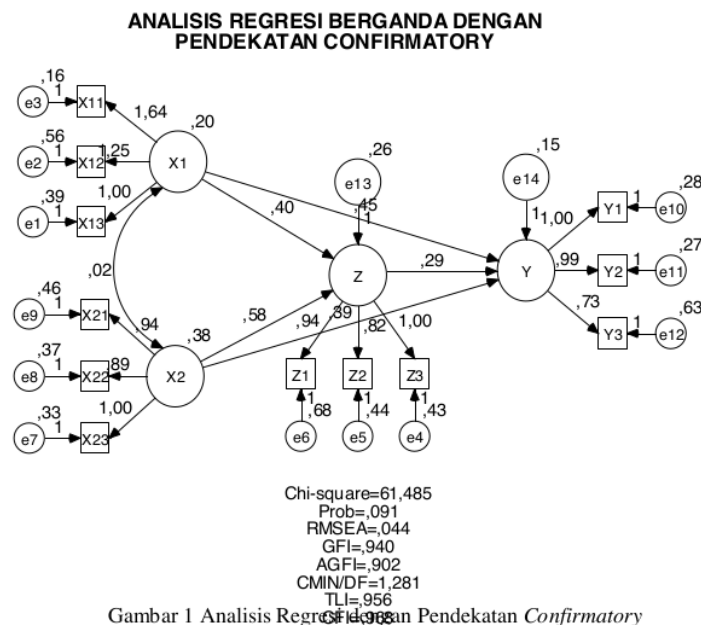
ANALISIS REGRESI BERGANDA DENGAN PENDEKATAN CONFIRMATORY

,16
e3
1
X11
1,64
,20
,56
e2
1
X12
1,25
X1
,39
e1
1
X13
1,00
,26
e13
,15
e14
,40
,45
1
1
1,00
Y1
1
e10
,28
,02
Z
,29
Y
,99
Y2
1
e11
,27
,46
e9
1
X21
,94
,38
,58
,94
,39
,82
1,00
,73
Y3
1
e12
,63
,37
e8
1
X22
,89
X2
Z1
Z2
Z3
,33
e7
1
X23
1,00
1
,68
1
,44
1
,43
e6
e5
e4

Chi-square=61,485
Prob=,091
RMSEA=,044
GFI=,940
AGFI=,902
CMIN/DF=1,281
TLI=,956
CFI=,965

Gambar 1 Analisis Regresi dengan Pendekatan Confirmatory